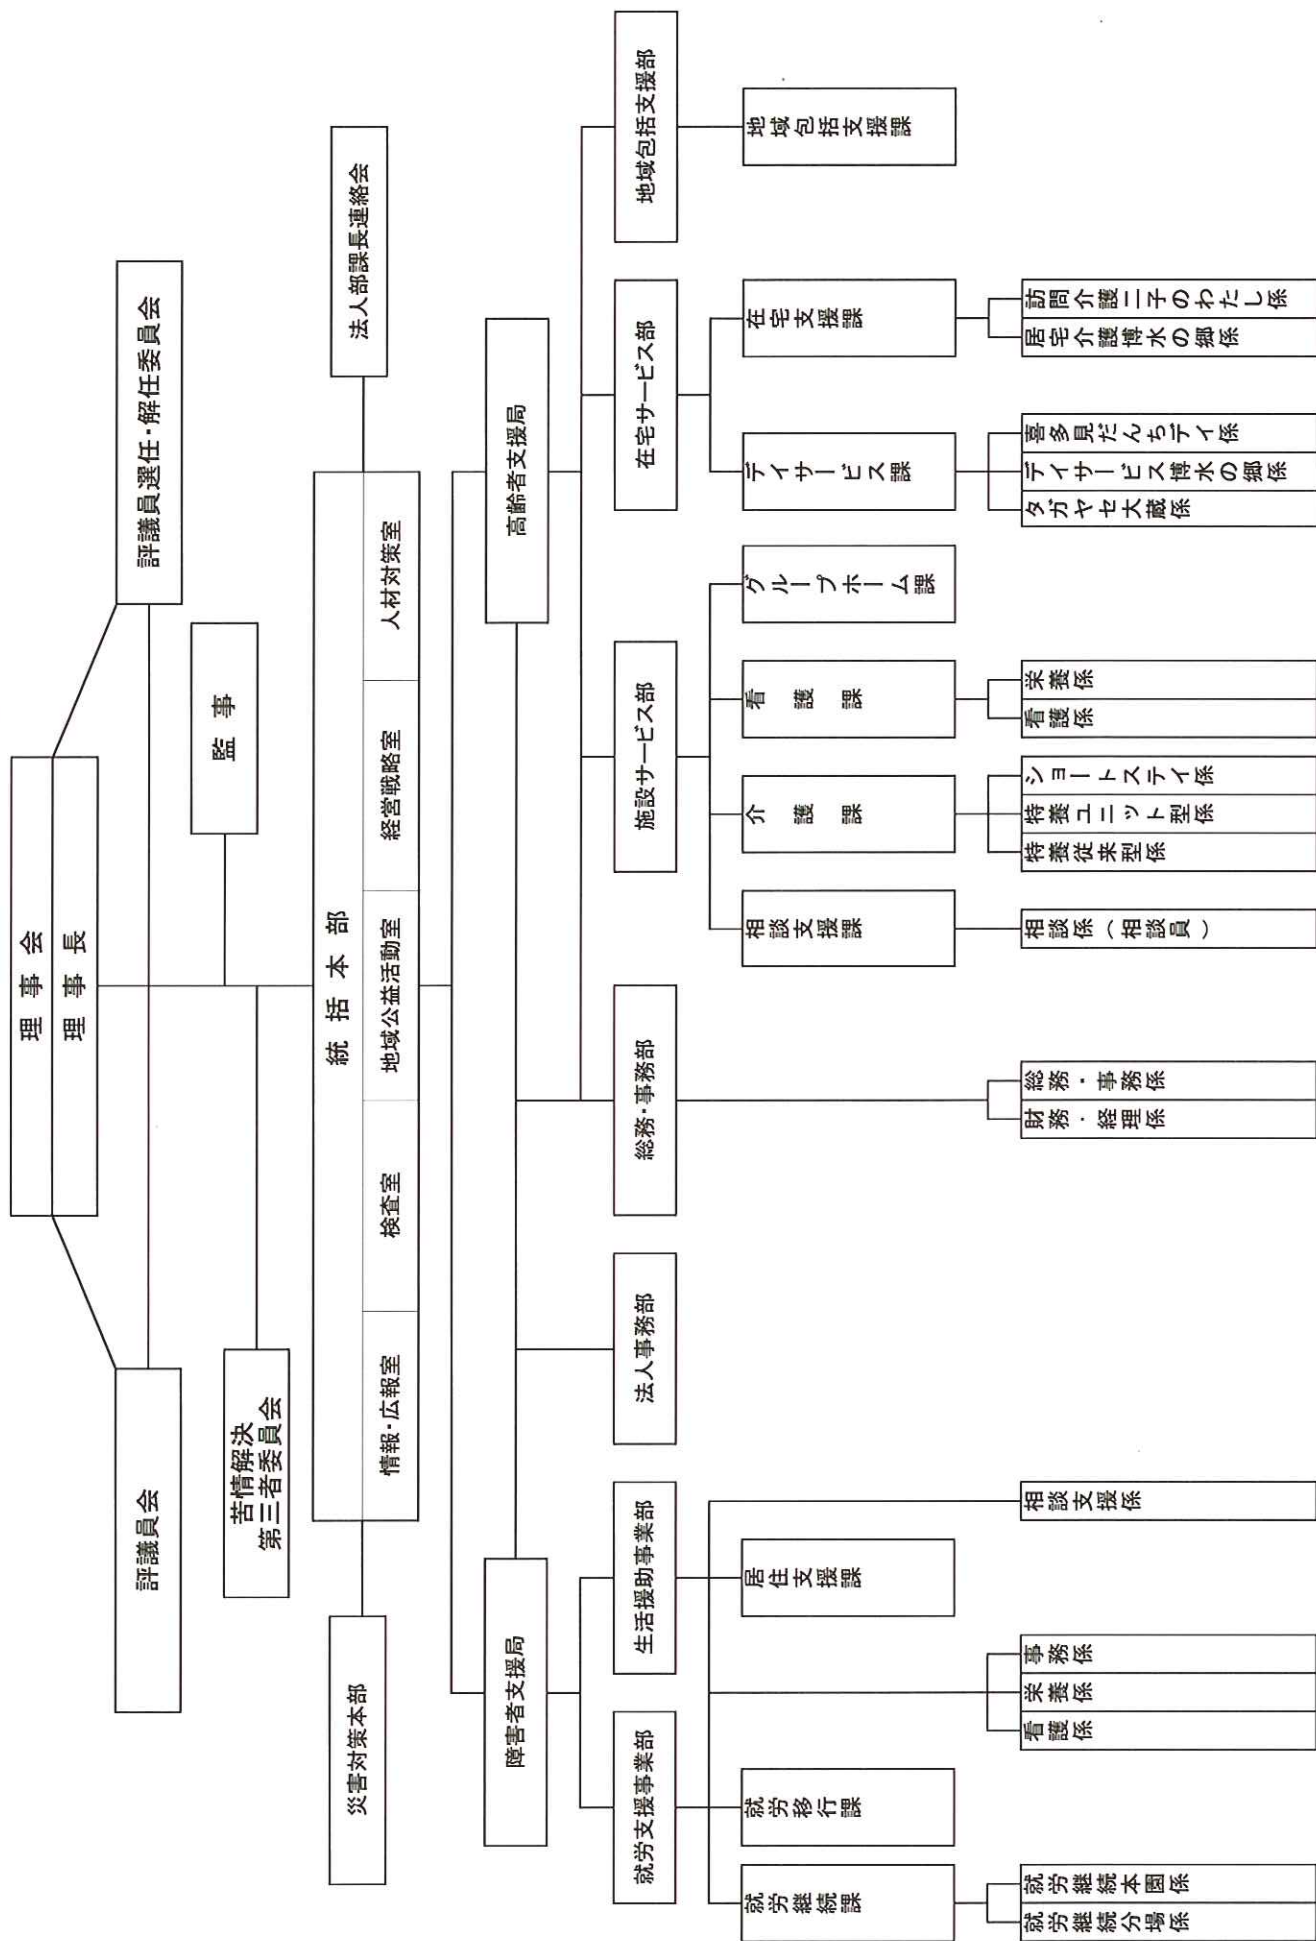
理事会
理事長

評議員選任・解任委員会

評議員会

監事

苦情解決
第三者委員会

法人部課長連絡会

統括本部
人材対策室
経営戦略室
地域公益活動室
検査室
情報・広報室

災害対策本部

高齢者支援局

地域包括支援部
地域包括支援課

在宅サービス部
在宅支援課
訪問介護二子のわたし係
居宅介護博水の郷係
デイサービス課
喜多見だんちデイ係
デイサービス博水の郷係
タガヤセ大蔵係

施設サービス部
グループホーム課
看護課
栄養係
看護係
介護課
ショートステイ係
特養ユニット型係
特養従来型係
相談支援課
相談係（相談員）

総務・事務部
総務・事務係
財務・経理係

法人事務部

障害者支援局

生活援助事業部
相談支援係
居住支援課

事務係
栄養係
看護係

就労支援事業部
就労移行課
就労継続課
就労継続本園係
就労継続分場係